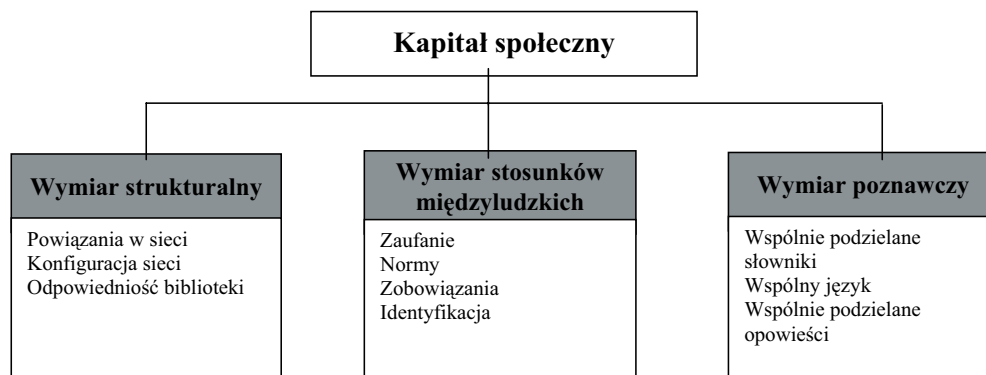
Kapitał społeczny

Wymiar strukturalny

Powiązania w sieci
Konfiguracja sieci
Odpowiedniość biblioteki

Wymiar stosunków międzyludzkich

Zaufanie
Normy
Zobowiązania
Identyfikacja

Wymiar poznawczy

Wspólnie podzielane słowniki
Wspólny język
Wspólnie podzielane opowieści